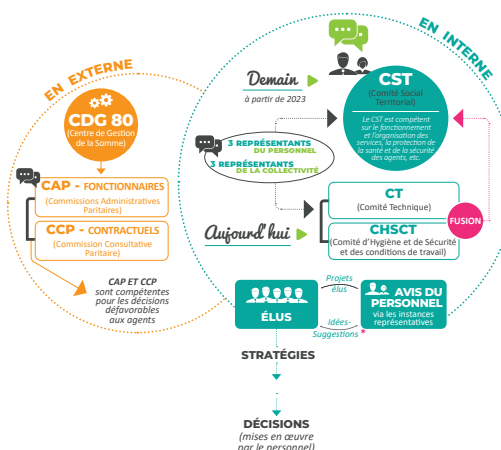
EN EXTERNE

CDG 80
(Centre de Gestion de la Somme)

CAP - FONCTIONNAIRES
(Commissions Administratives Paritaires)

CCP - CONTRACTUELS
(Commission Consultative Paritaire)

CAP ET CCP sont compétentes pour les décisions défavorables aux agents

EN INTERNE

Demain
à partir de 2023

CST
(Comité Social Territorial)

Le CST est compétent sur le fonctionnement et l'organisation des services, la protection de la santé et de la sécurité des agents, etc.

3 REPRÉSENTANTS DU PERSONNEL
3 REPRÉSENTANTS DE LA COLLECTIVITÉ

Aujourd'hui

CT
(Comité Technique)

CHSCT
(Comité d'Hygiène et de Sécurité et des conditions de travail)

FUSION

ÉLUS

Projets élus

AVIS DU PERSONNEL
via les instances représentatives

Idées-Suggestions

STRATÉGIES

DÉCISIONS
(mises en œuvre par le personnel)